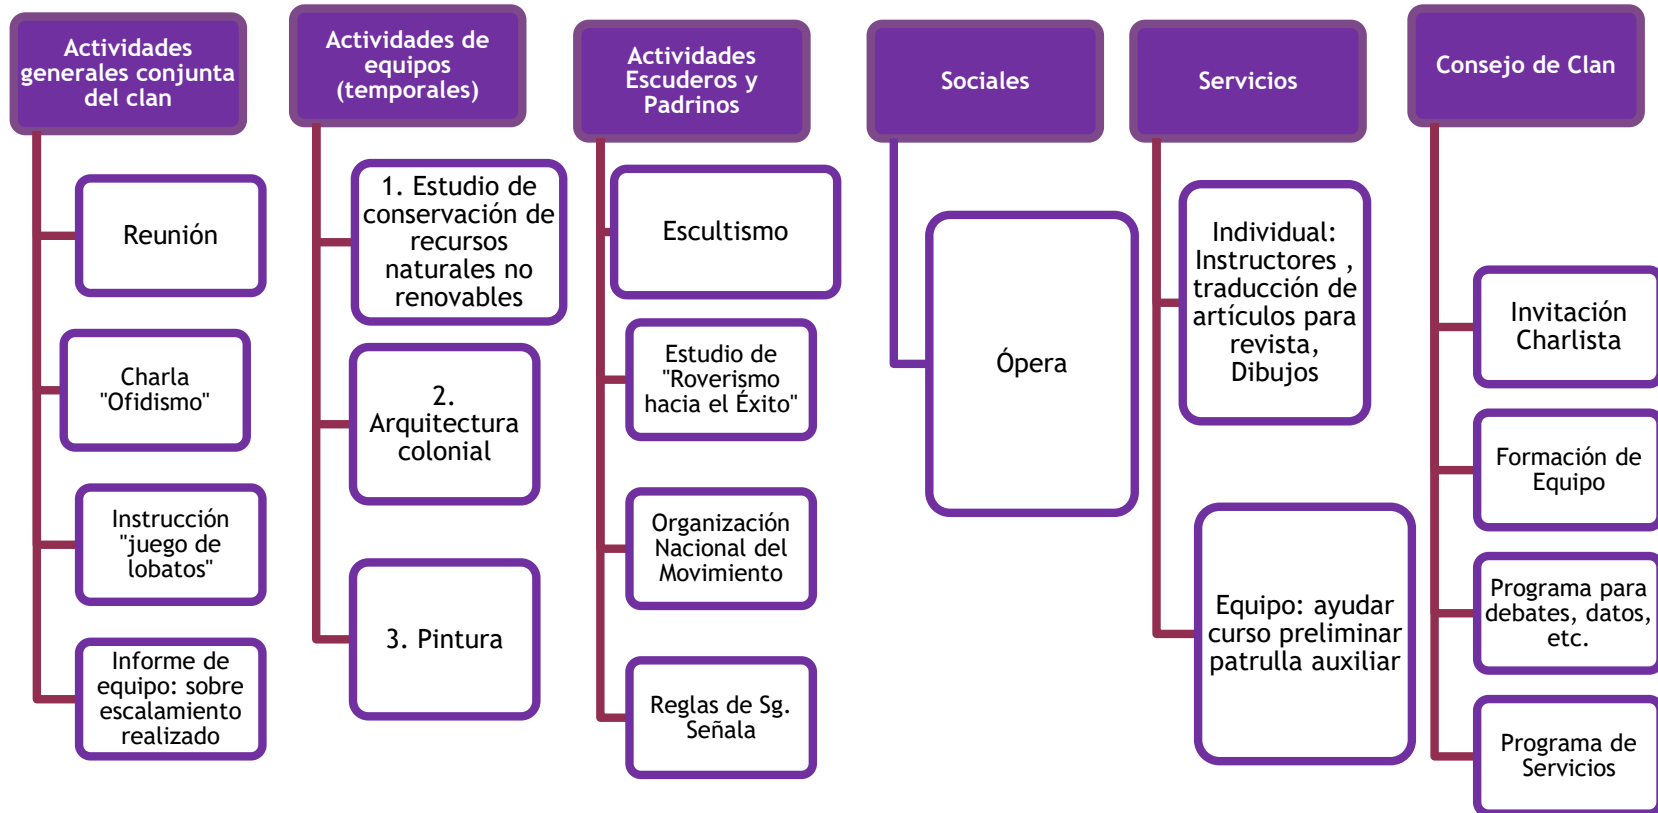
Actividades generales conjunta del clan

Reunión

Charla "Ofidismo"

Instrucción "juego de lobatos"

Informe de equipo: sobre escalamiento realizado

Actividades de equipos (temporales)

1. Estudio de conservación de recursos naturales no renovables

2. Arquitectura colonial

3. Pintura

Actividades Escuderos y Padrinos

Escultismo

Estudio de "Roverismo hacia el Éxito"

Organización Nacional del Movimiento

Reglas de Sg. Señala

Sociales

Ópera

Servicios

Individual: Instructores , traducción de artículos para revista, Dibujos

Equipo: ayudar curso preliminar patrulla auxiliar

Consejo de Clan

Invitación Charlista

Formación de Equipo

Programa para debates, datos, etc.

Programa de Servicios